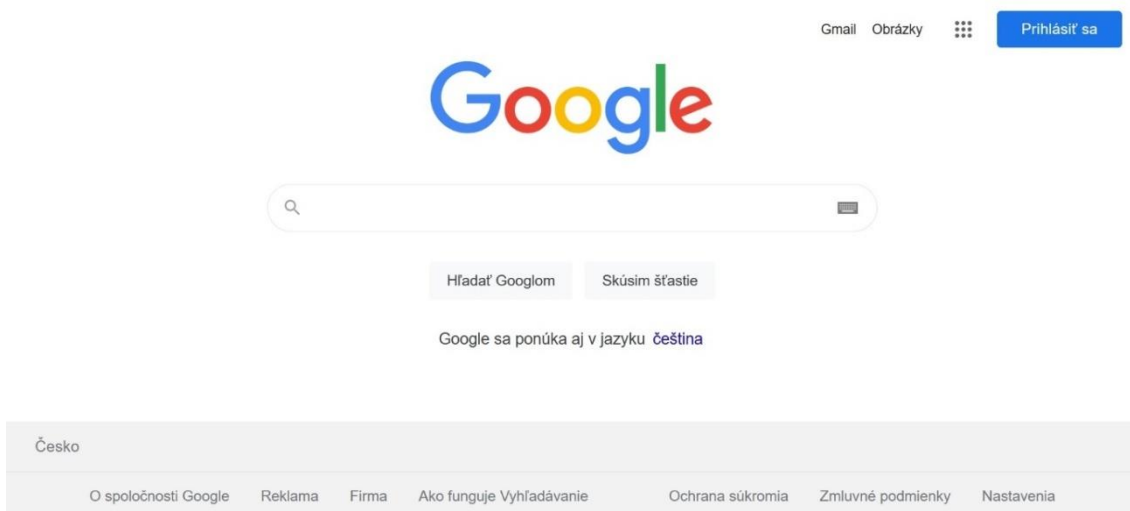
Gmail Obrázky Prihlásiť sa

Google

Hľadať Googlom Skúsim šťastie

Google sa ponúka aj v jazyku čeština

Česko

O spoločnosti Google Reklama Firma Ako funguje Vyhľadávanie Ochrana súkromia Zmluvné podmienky Nastavenia